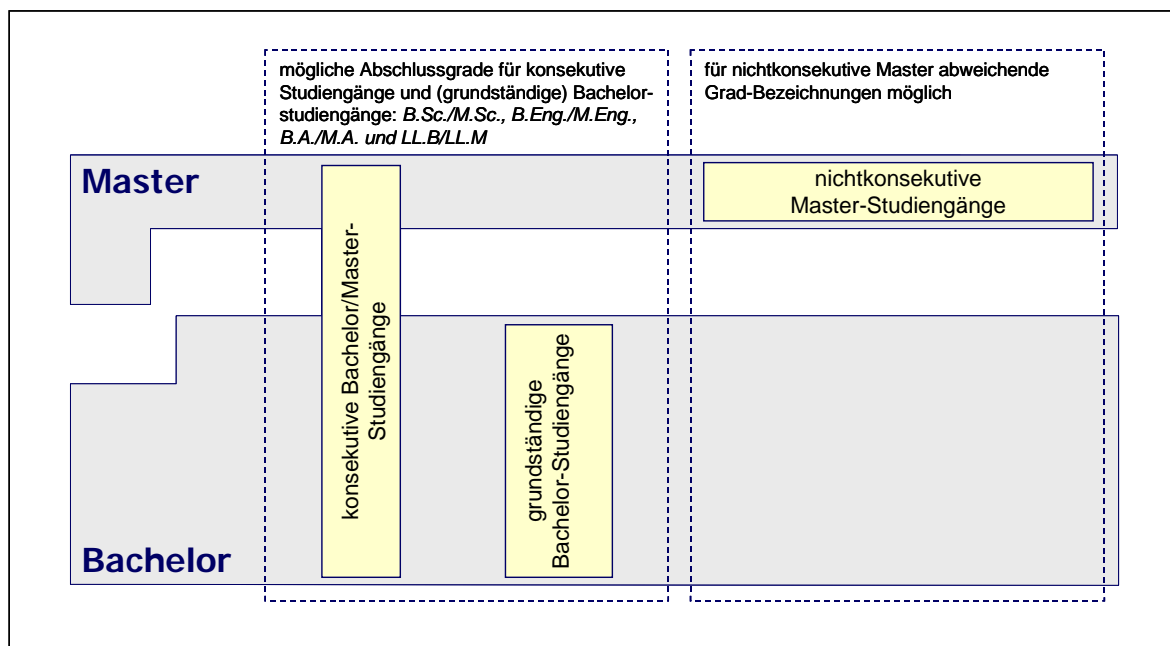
mögliche Abschlussgrade für konsekutive Studiengänge und (grundständige) Bachelorstudiengänge: B.Sc./M.Sc., B.Eng./M.Eng., B.A./M.A. und LL.B/LL.M

für nichtkonsekutive Master abweichende Grad-Bezeichnungen möglich

Master

nichtkonsekutive Master-Studiengänge

konsekutive Bachelor/Master-Studiengänge

grundständige Bachelor-Studiengänge

Bachelor